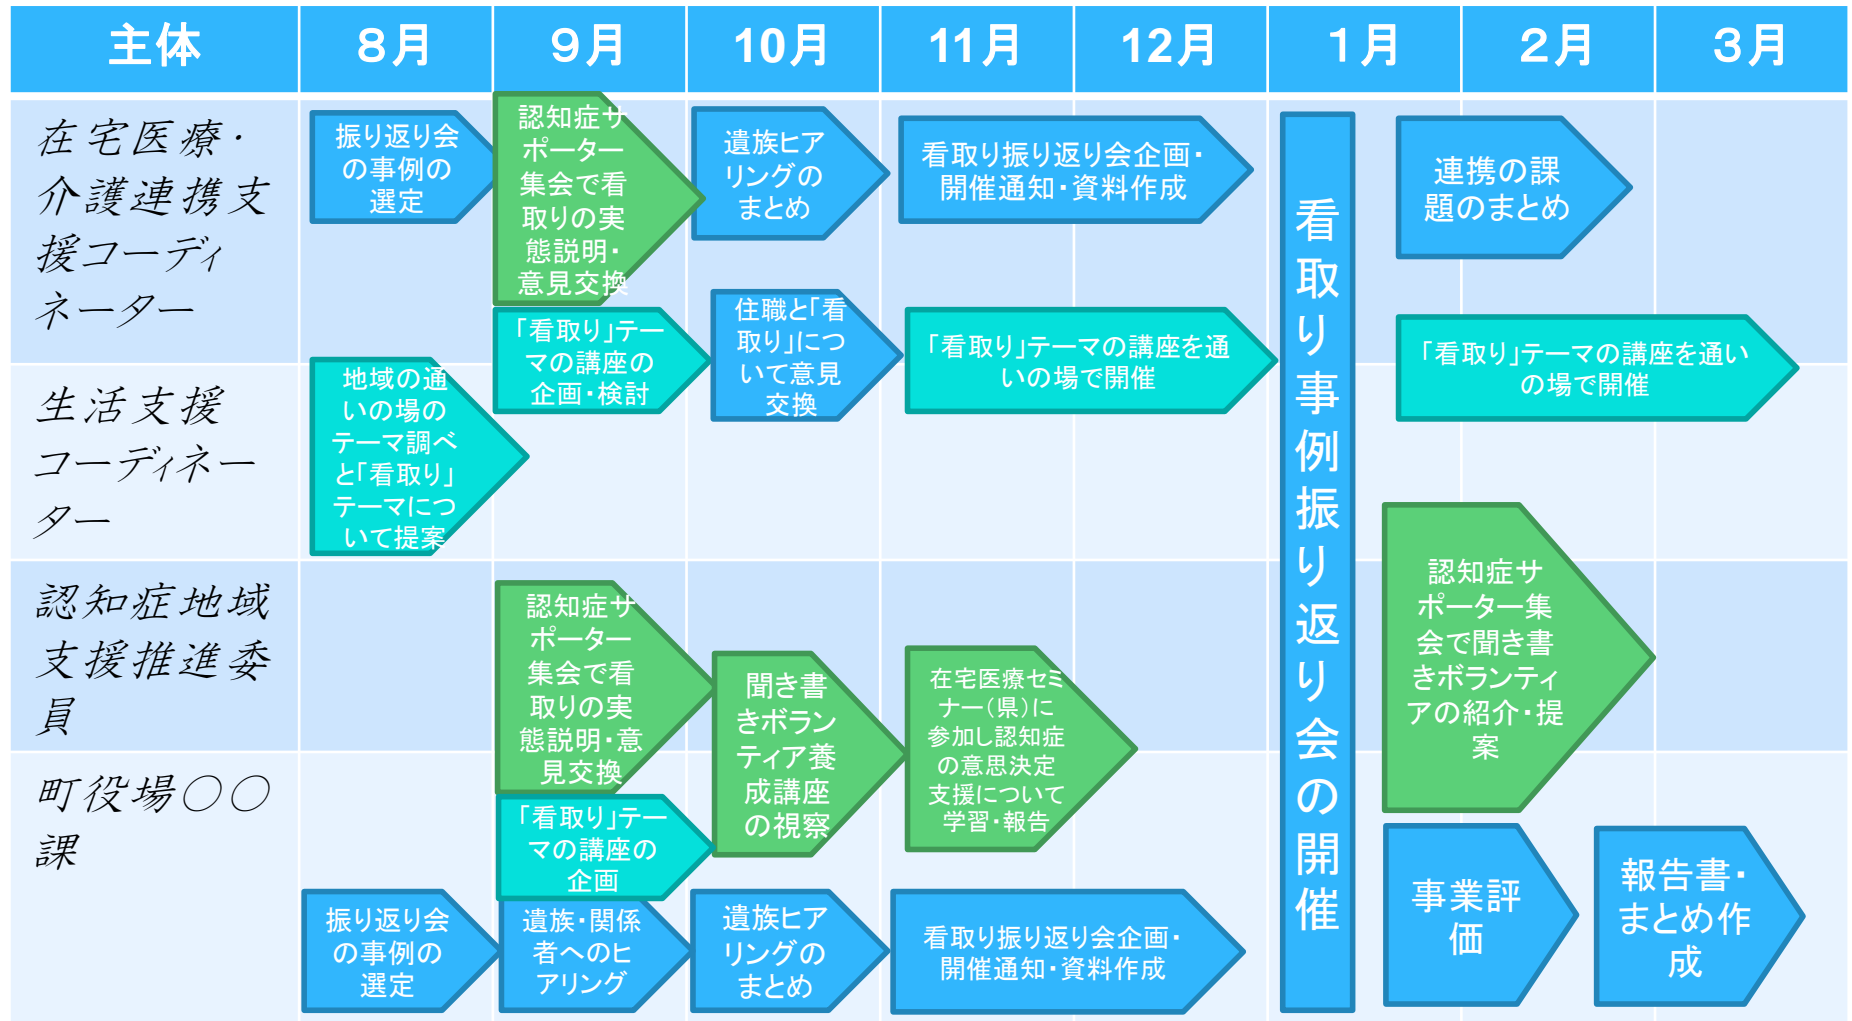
| 主体 | 8月 | 9月 | 10月 | 11月 | 12月 | 1月 | 2月 | 3月 |
|---|---|---|---|---|---|---|---|---|

在宅医療・介護連携支援コーディネーター

振り返り会の事例の選定

認知症サポーター集会で看取りの実態説明・意見交換

遺族ヒアリングのまとめ

看取り振り返り会企画・開催通知・資料作成

看取り事例振り返り会の開催

連携の課題のまとめ

「看取り」テーマの講座の企画・検討

住職と「看取り」について意見交換

「看取り」テーマの講座を通いの場で開催

「看取り」テーマの講座を通いの場で開催

生活支援コーディネーター

地域の通いの場のテーマ調べと「看取り」テーマについて提案

認知症地域支援推進委員

認知症サポーター集会で看取りの実態説明・意見交換

聞き書きボランティア養成講座の視察

在宅医療セミナー（県）に参加し認知症の意思決定支援について学習・報告

認知症サポーター集会で聞き書きボランティアの紹介・提案

町役場○○課

「看取り」テーマの講座の企画

振り返り会の事例の選定

遺族・関係者へのヒアリング

遺族ヒアリングのまとめ

看取り振り返り会企画・開催通知・資料作成

事業評価

報告書・まとめ作成